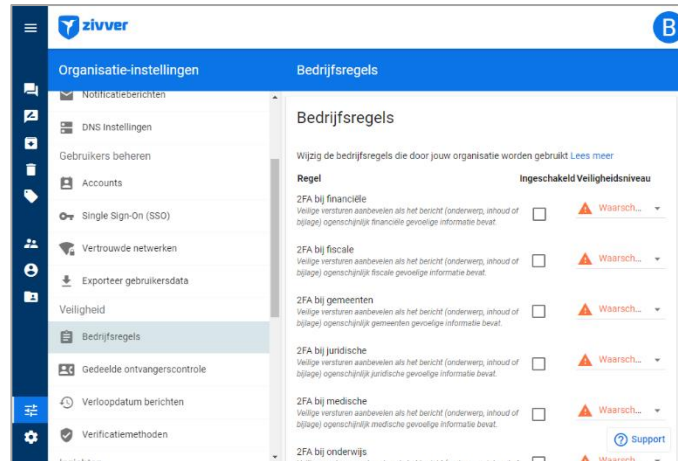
zivver

B

Organisatie-instellingen

Bedrijfsregels

Notificatieberichten

DNS Instellingen

Gebruikers beheren

Accounts

Single Sign-On (SSO)

Vertrouwde netwerken

Exporteer gebruikersdata

Veiligheid

Bedrijfsregels

Gedeelde ontvangerscontrole

Verloopdatum berichten

Verificatiemethoden

Bedrijfsregels

Wijzig de bedrijfsregels die door jouw organisatie worden gebruikt Lees meer

| Regel | Ingeschakeld | Veiligheidsniveau |
|---|---|---|
| 2FA bij financiële<br>Veilige versturen aanbevelen als het bericht (onderwerp, inhoud of bijlage) ogenschijnlijk financiële gevoelige informatie bevat. | | Waarsch... |
| 2FA bij fiscale<br>Veilige versturen aanbevelen als het bericht (onderwerp, inhoud of bijlage) ogenschijnlijk fiscale gevoelige informatie bevat. | | Waarsch... |
| 2FA bij gemeenten<br>Veilige versturen aanbevelen als het bericht (onderwerp, inhoud of bijlage) ogenschijnlijk gemeenten gevoelige informatie bevat. | | Waarsch... |
| 2FA bij juridische<br>Veilige versturen aanbevelen als het bericht (onderwerp, inhoud of bijlage) ogenschijnlijk juridische gevoelige informatie bevat. | | Waarsch... |
| 2FA bij medische<br>Veilige versturen aanbevelen als het bericht (onderwerp, inhoud of bijlage) ogenschijnlijk medische gevoelige informatie bevat. | | Waarsch... |
| 2FA bij onderwijs | | Waarsch... |

Support